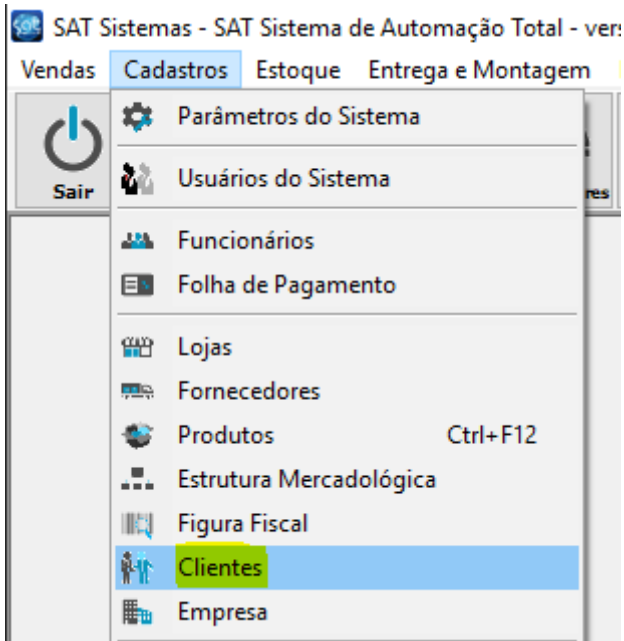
SAT Sistemas - SAT Sistema de Automação Total - vers

Vendas Cadastros Estoque Entrega e Montagem

Sair

res

Parâmetros do Sistema

Usuários do Sistema

Funcionários

Folha de Pagamento

Lojas

Fornecedores

Produtos Ctrl+F12

Estrutura Mercadológica

Figura Fiscal

Clientes

Empresa